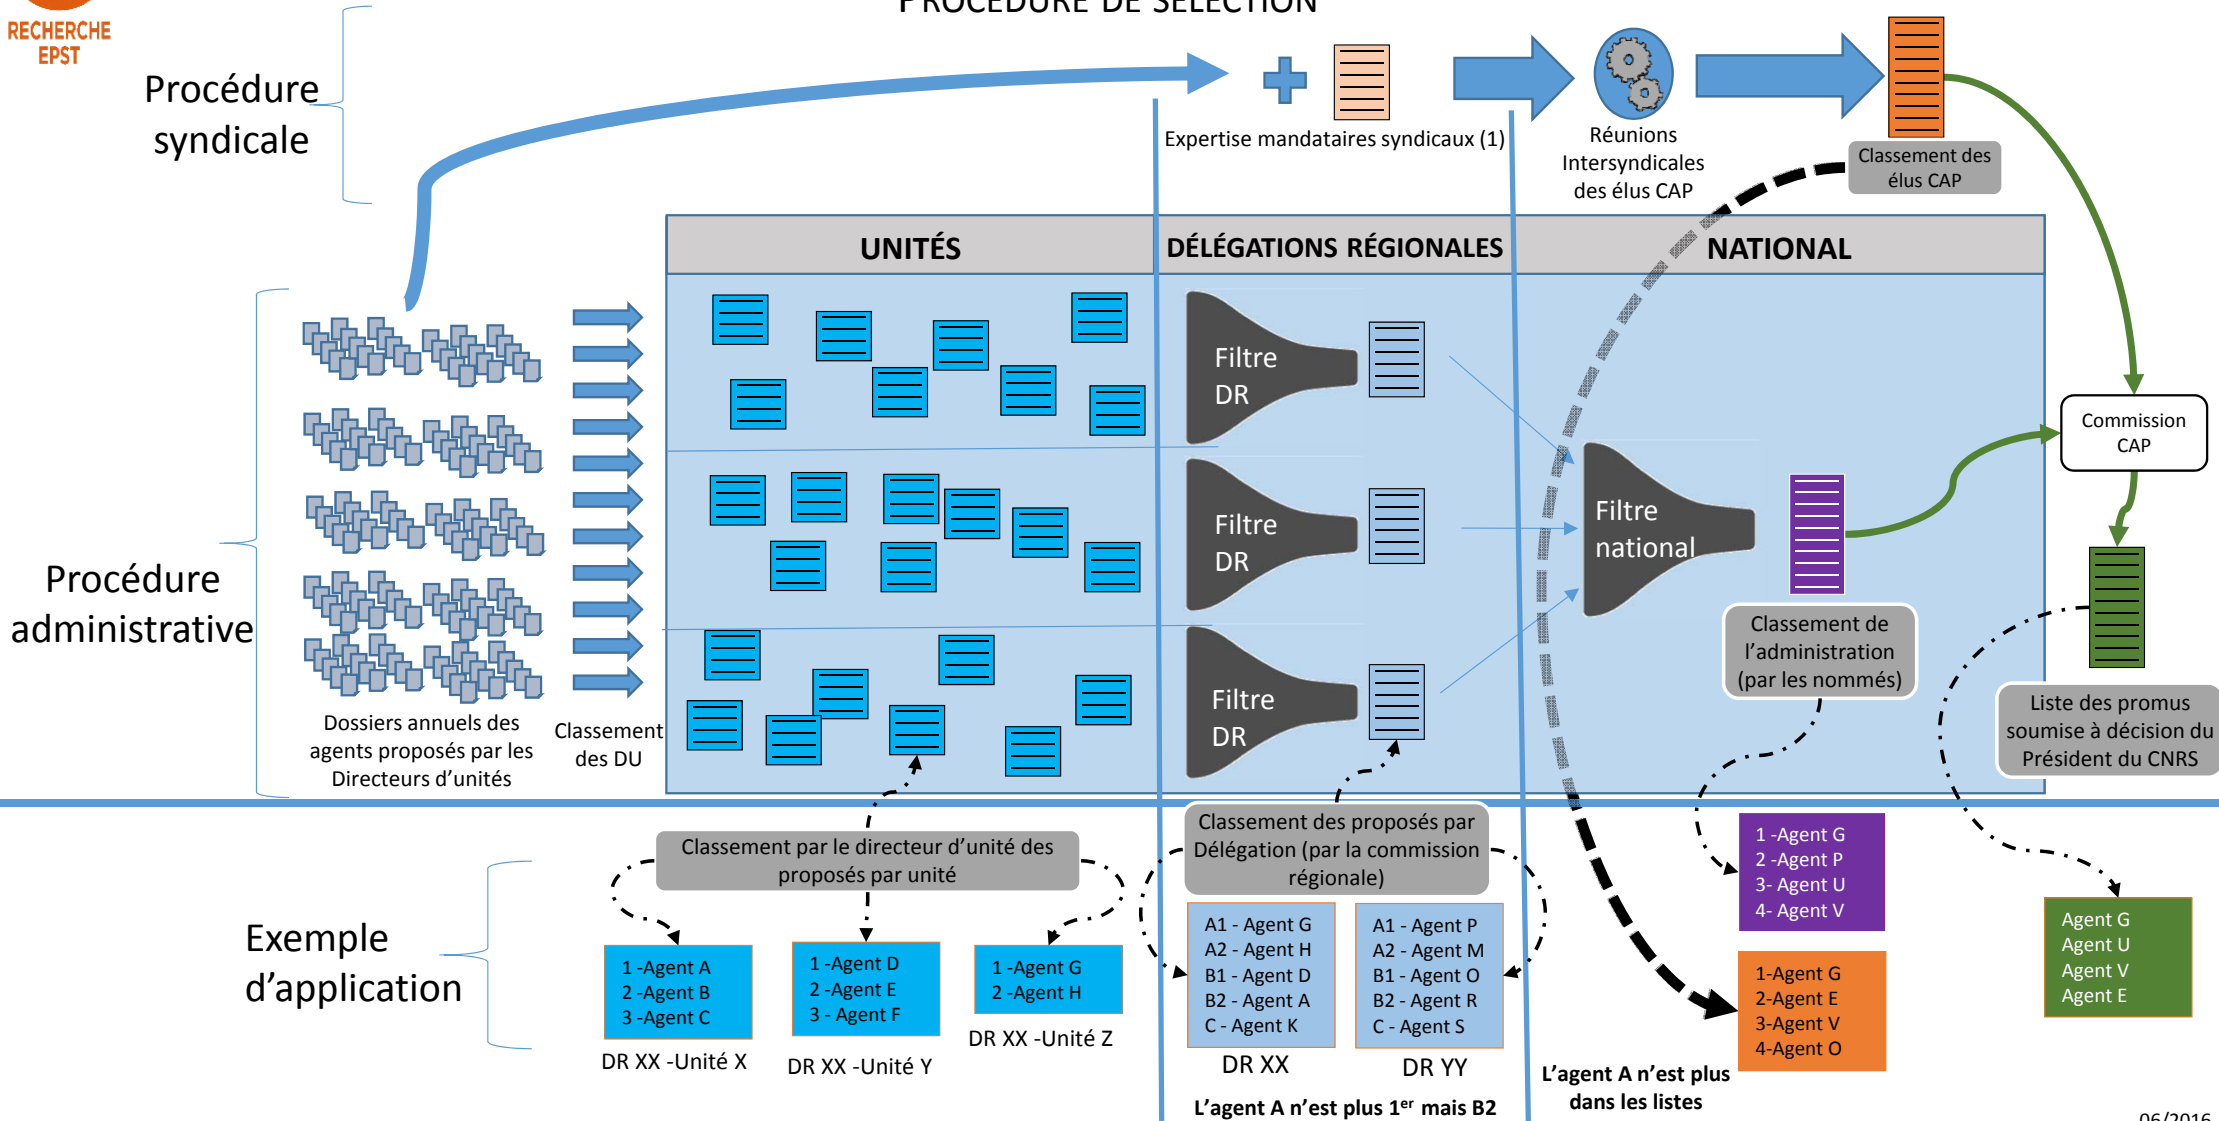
RECHERCHE EPST

PROCÉDURE DE SÉLECTION

Procédure syndicale

Expertise mandataires syndicaux (1)

Réunions Intersyndicales des élus CAP

Classement des élus CAP

UNITÉS

DÉLÉGATIONS RÉGIONALES

NATIONAL

Filtre DR

Filtre DR

Filtre DR

Filtre national

Commission CAP

Procédure administrative

Dossiers annuels des agents proposés par les Directeurs d'unités

Classement des DU

Classement de l'administration (par les nommés)

Liste des promus soumise à décision du Président du CNRS

Exemple d'application

Classement par le directeur d'unité des proposés par unité

1 -Agent A
2 -Agent B
3 -Agent C

DR XX -Unité X

1 -Agent D
2 -Agent E
3 - Agent F

DR XX -Unité Y

1 -Agent G
2 -Agent H

DR XX -Unité Z

Classement des proposés par Délégation (par la commission régionale)

A1 - Agent G
A2 - Agent H
B1 - Agent D
B2 - Agent A
C - Agent K

DR XX

A1 - Agent P
A2 - Agent M
B1 - Agent O
B2 - Agent R
C - Agent S

DR YY

L'agent A n'est plus 1$^{er}$ mais B2

1 -Agent G
2 -Agent P
3- Agent U
4- Agent V

1-Agent G
2-Agent E
3-Agent V
4-Agent O

L'agent A n'est plus dans les listes

Agent G
Agent U
Agent V
Agent E

06/2016